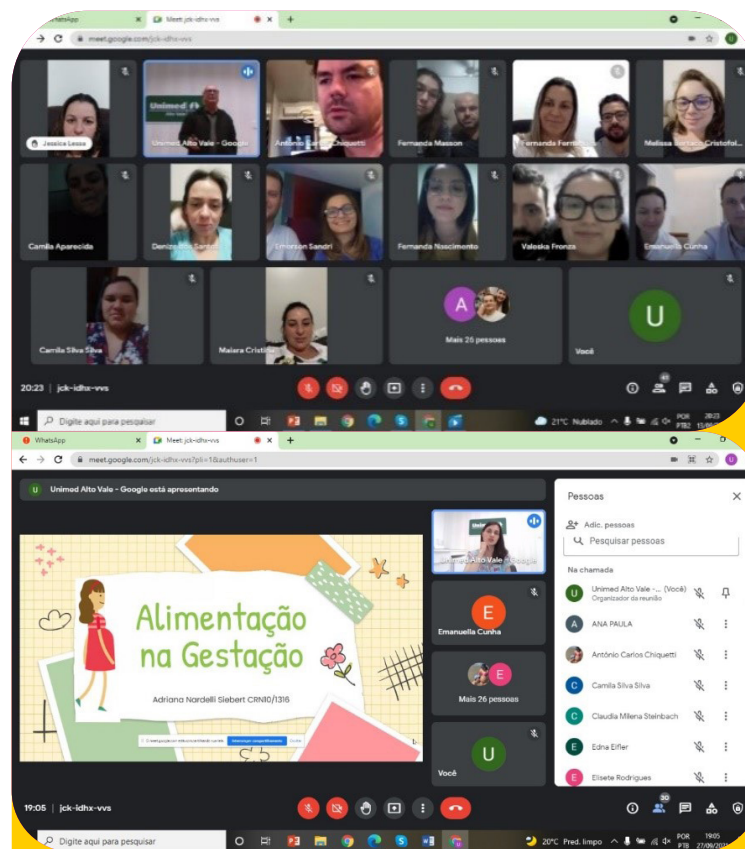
WhatsApp
Meet: jck-idhx-vvs
meet.google.com/jck-idhx-vvs

Jessica Lessa
Unimed Alto Vale - Google
Antonio Carlos Chiquetti
Fernanda Masson
Fernanda Ferre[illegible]
Melissa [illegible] Cristofol...
Camila Aparecida
Denize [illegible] Santos
Emerson Sandri
Fernanda Nascimento
Valeska Fronza
Emanuella Cunha
Camila Silva Silva
Maiara Cristina
Mais 26 pessoas
Você

20:23 | jck-idhx-vvs

Digite aqui para pesquisar
21°C Nublado
POR PTB2 20:23 15/0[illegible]

WhatsApp
Meet: jck-idhx-vvs
meet.google.com/jck-idhx-vvs?pli=1&authuser=1

Unimed Alto Vale - Google está apresentando

Alimentação na Gestação
Adriana Nardelli Siebert CRN10/1316

Emanuella Cunha
Mais 26 pessoas
Você

Pessoas
Adic. pessoas
Pesquisar pessoas
Na chamada
Unimed Alto Vale -... (Você)
Organizador da reunião
ANA PAULA
Antônio Carlos Chiquetti
Camila Silva Silva
Claudia Milena Steinbach
Edna Elfer
Elisete Rodrigues

19:05 | jck-idhx-vvs

Digite aqui para pesquisar
20°C Pred. limpo
POR PTB2 19:05 27/06/20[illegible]